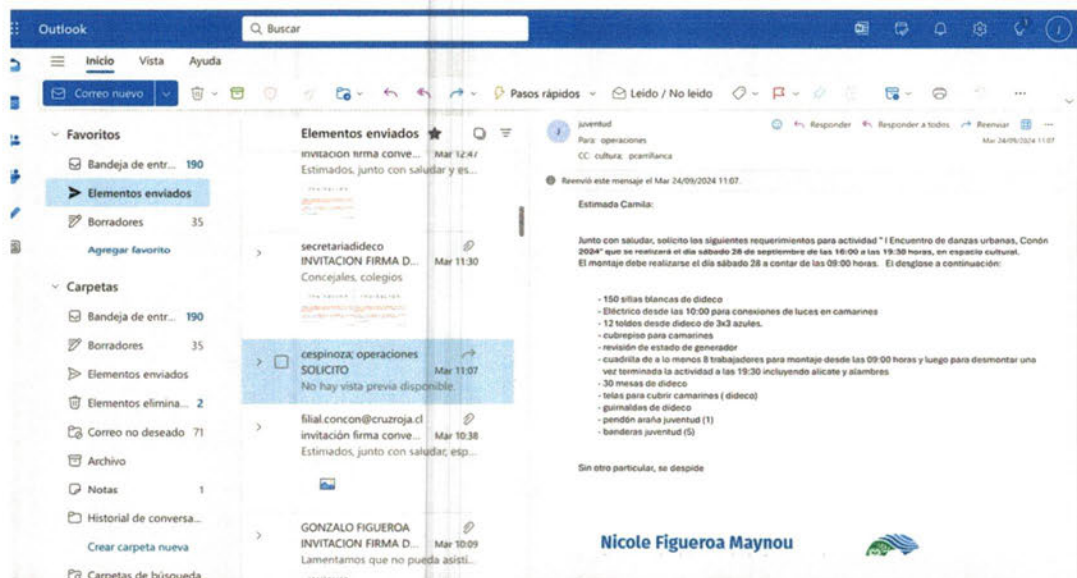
Outlook

Buscar

Inicio Vista Ayuda

Correo nuevo

Pasos rápidos

Leído / No leído

Favoritos

Bandeja de entr... 190

Elementos enviados

Borradores 35

Agregar favorito

Carpetas

Bandeja de entr... 190

Borradores 35

Elementos enviados

Elementos elimina... 2

Correo no deseado 71

Archivo

Notas 1

Historial de conversa...

Crear carpeta nueva

Carpetas de búsqueda

Elementos enviados

invitacion firma conve... Mar 12:47
Estimados, junto con saludar y es...

secretariadideco
INVITACION FIRMA D... Mar 11:30
Concejales, colegios

cespinoza; operaciones
SOLICITO Mar 11:07
No hay vista previa disponible.

filial.concon@cruzroja.cl
invitación firma conve... Mar 10:38
Estimados, junto con saludar, esp...

GONZALO FIGUEROA
INVITACION FIRMA D... Mar 10:09
Lamentamos que no pueda asisti...

juventud
Para: operaciones
CC: cultura; pcarrillanca

Responder Responder a todos Reenviar

Mar 24/09/2024 11:07

Reenvió este mensaje el Mar 24/09/2024 11:07.

Estimada Camila:

Junto con saludar, solicito los siguientes requerimientos para actividad " I Encuentro de danzas urbanas, Concón 2024" que se realizará el día sábado 28 de septiembre de las 16:00 a las 19:30 horas, en espacio cultural.
El montaje debe realizarse el día sábado 28 a contar de las 09:00 horas. El desglose a continuación:

- 150 sillas blancas de dideco
- Eléctrico desde las 10:00 para conexiones de luces en camarines
- 12 toldos desde dideco de 3x3 azules.
- cubrepiso para camarines
- revisión de estado de generador
- cuadrilla de a lo menos 8 trabajadores para montaje desde las 09:00 horas y luego para desmontar una vez terminada la actividad a las 19:30 incluyendo alicate y alambres
- 30 mesas de dideco
- telas para cubrir camarines ( dideco)
- guirnaldas de dideco
- pendón araña juventud (1)
- banderas juventud (5)

Sin otro particular, se despide

Nicole Figueroa Maynou